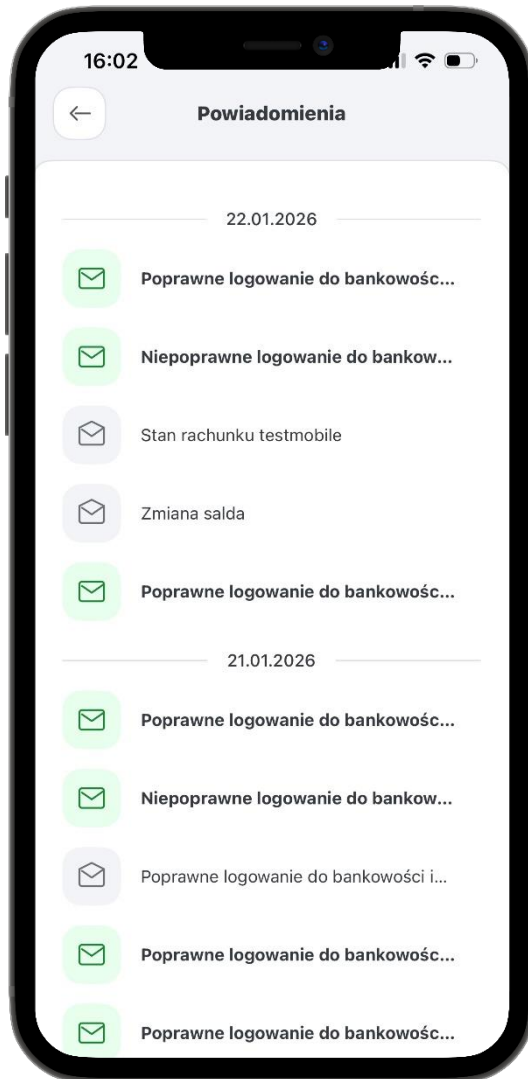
16:02

Powiadomienia

22.01.2026

Poprawne logowanie do bankowośc...

Niepoprawne logowanie do bankow...

Stan rachunku testmobile

Zmiana salda

Poprawne logowanie do bankowośc...

21.01.2026

Poprawne logowanie do bankowośc...

Niepoprawne logowanie do bankow...

Poprawne logowanie do bankowości i...

Poprawne logowanie do bankowośc...

Poprawne logowanie do bankowośc...